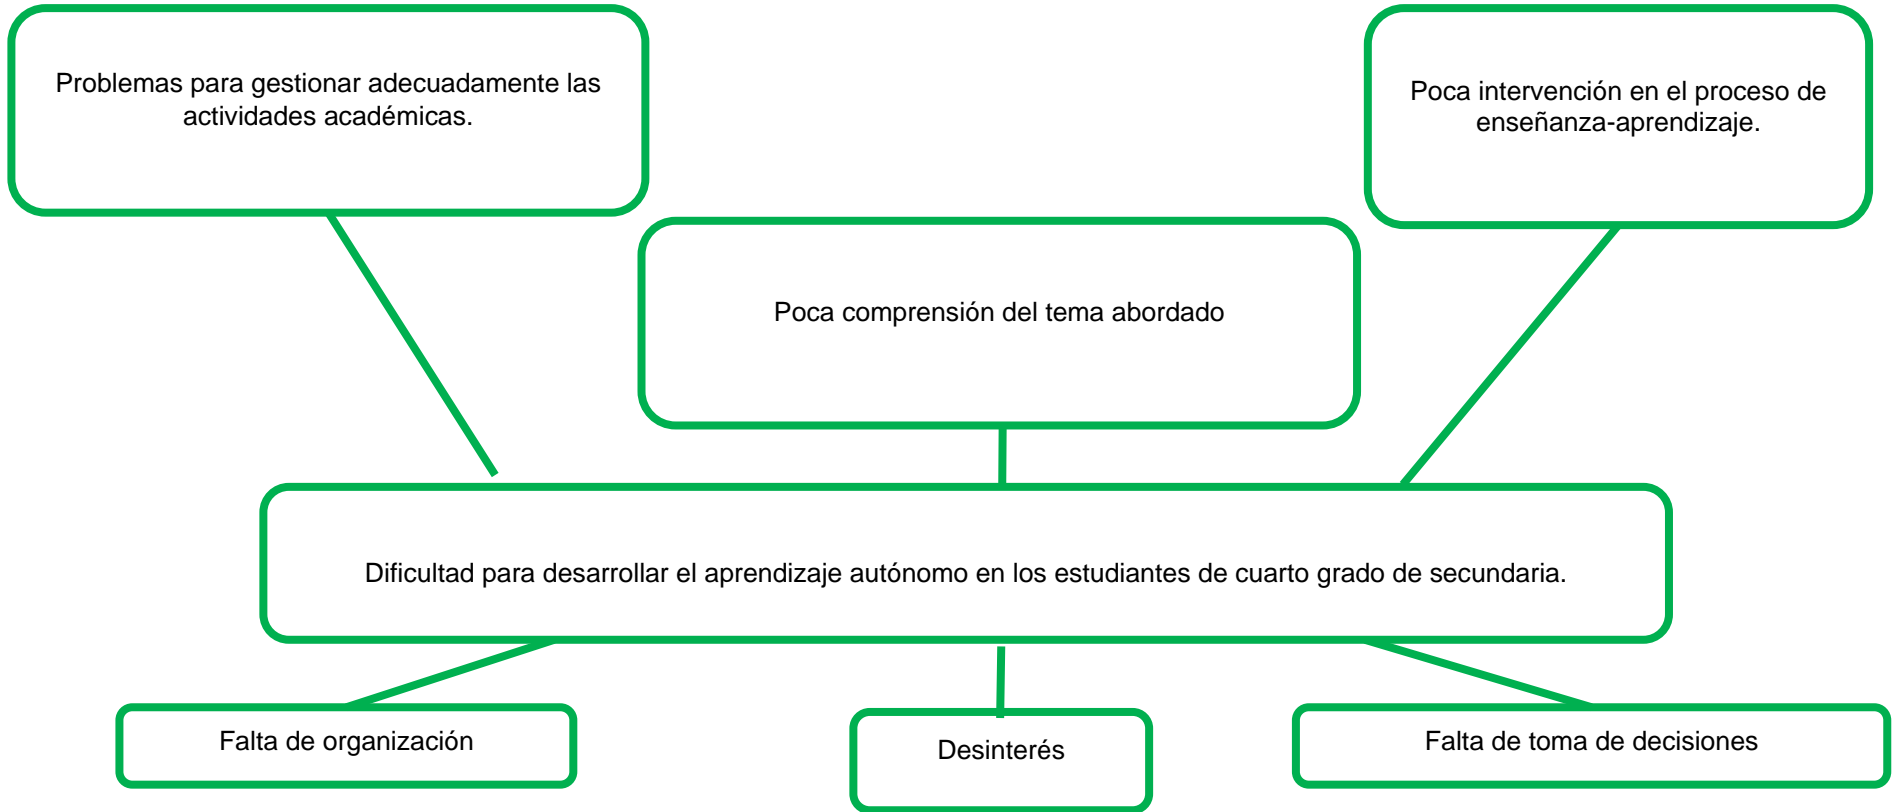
Problemas para gestionar adecuadamente las actividades académicas.

Poca comprensión del tema abordado

Poca intervención en el proceso de enseñanza-aprendizaje.

Dificultad para desarrollar el aprendizaje autónomo en los estudiantes de cuarto grado de secundaria.

Falta de organización

Desinterés

Falta de toma de decisiones